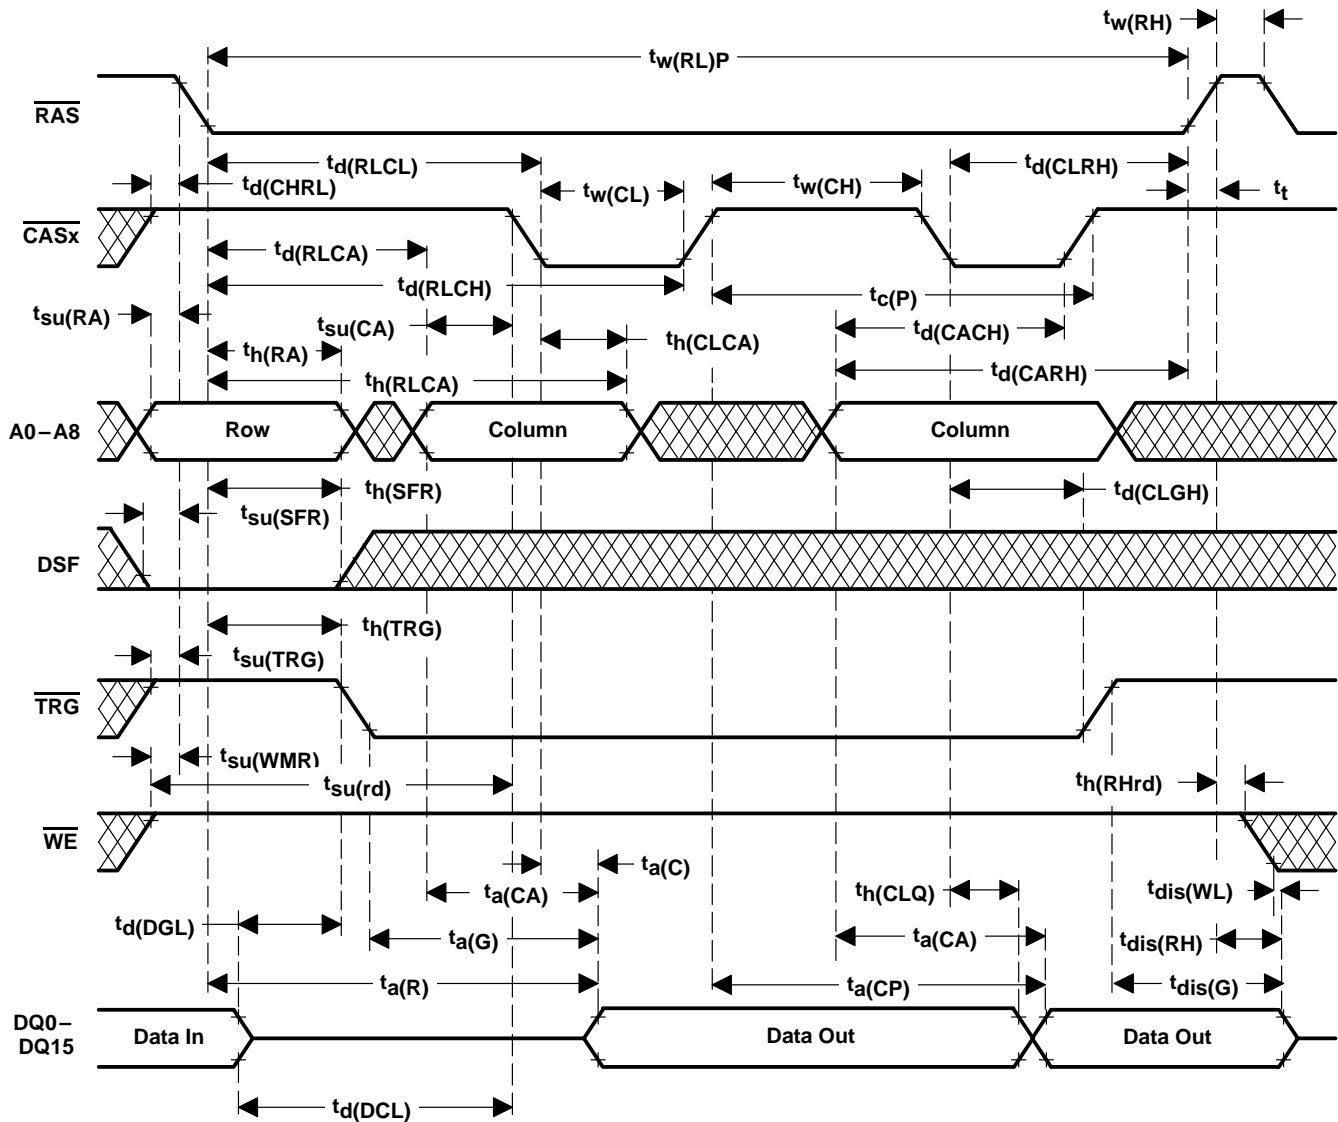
$t_{w(RH)}$

$t_{w(RL)P}$

$\overline{RAS}$

$t_{d(RLCL)}$

$t_{d(CLRH)}$

$t_{d(CHRL)}$

$t_{w(CL)}$

$t_{w(CH)}$

$t_t$

$\overline{CASx}$

$t_{d(RLCA)}$

$t_{d(RLCH)}$

$t_{c(P)}$

$t_{su(RA)}$

$t_{su(CA)}$

$t_{d(CACH)}$

$t_{h(CLCA)}$

$t_{h(RA)}$

$t_{h(RLCA)}$

$t_{d(CARH)}$

A0 – A8

Row

Column

Column

$t_{h(SFR)}$

$t_{d(CLGH)}$

$t_{su(SFR)}$

DSF

$t_{h(TRG)}$

$t_{su(TRG)}$

$\overline{TRG}$

$t_{su(WMR)}$

$t_{su(rd)}$

$t_{h(RHrd)}$

$\overline{WE}$

$t_{a(C)}$

$t_{a(CA)}$

$t_{h(CLQ)}$

$t_{dis(WL)}$

$t_{d(DGL)}$

$t_{a(G)}$

$t_{a(CA)}$

$t_{dis(RH)}$

$t_{a(R)}$

$t_{a(CP)}$

$t_{dis(G)}$

DQ0 – DQ15

Data In

Data Out

Data Out

$t_{d(DCL)}$